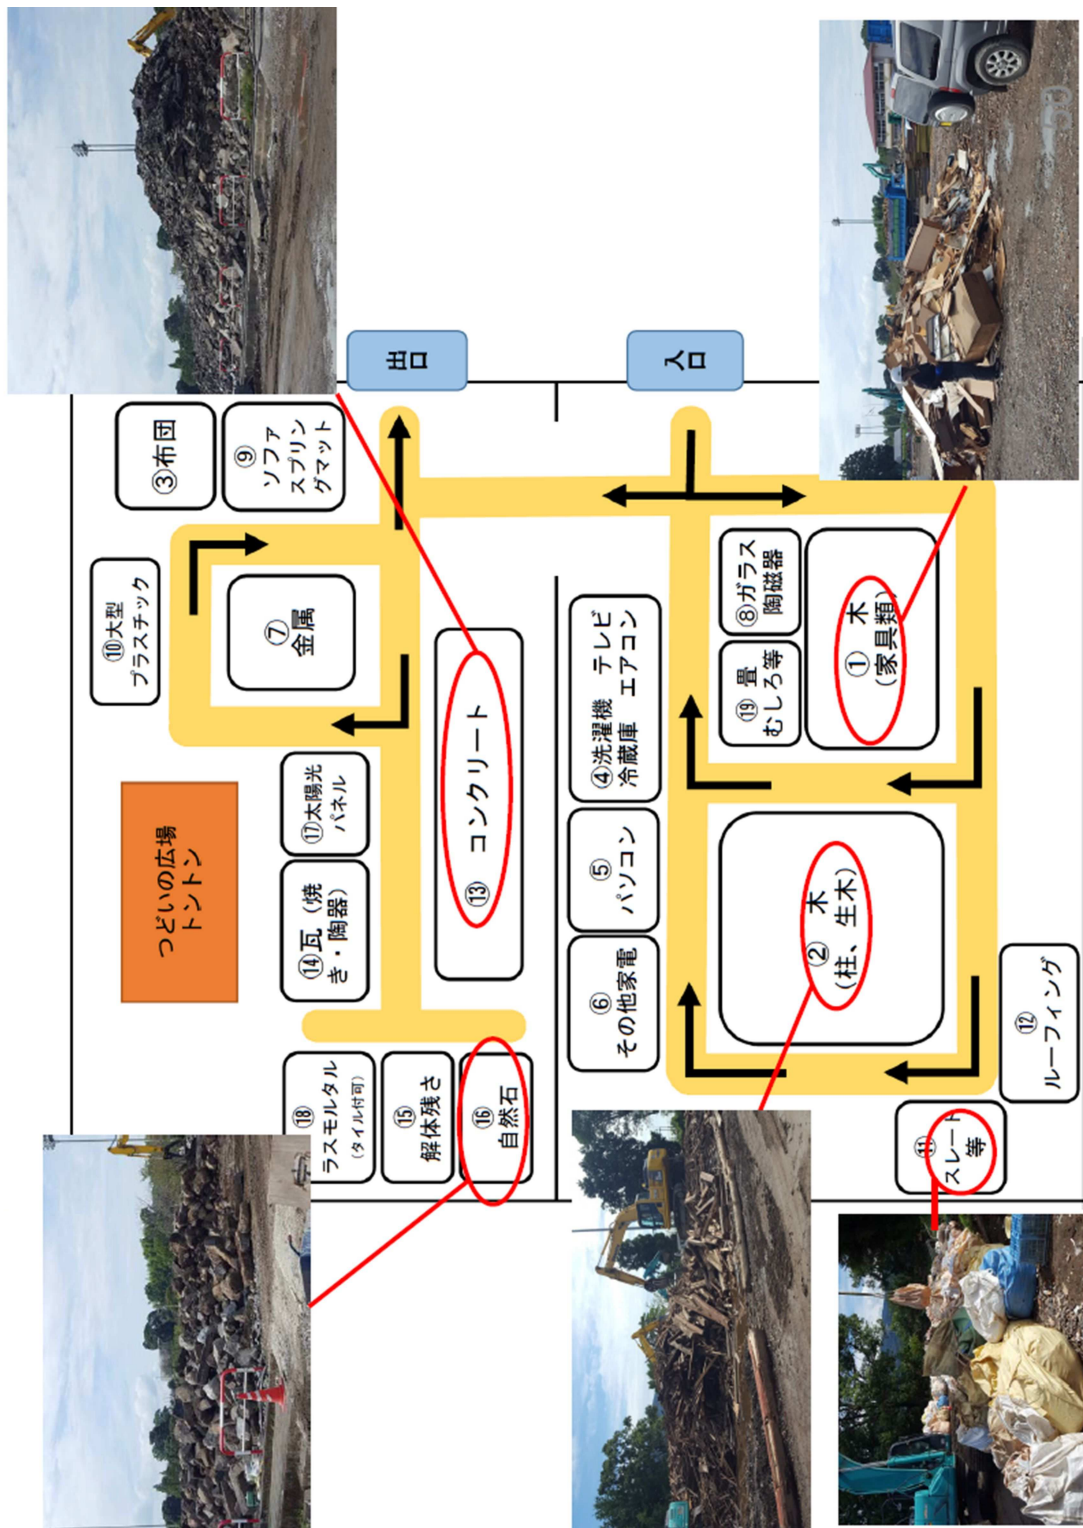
出口

入口

③布団

⑨ソファ スプリングマット

⑩大型 プラスチック

⑦金属

⑧ガラス 陶磁器

①木（家具類）

⑲畳 むしろ等

④洗濯機 テレビ 冷蔵庫 エアコン

⑬コンクリート

⑰太陽光 パネル

つどいの広場 トントン

⑤パソコン

②木（柱、生木）

⑭瓦（焼き・陶器）

⑥その他家電

⑫ルーフィング

⑱ラスモルタル（タイル付可）

⑮解体残さ

⑯自然石

⑪スレート等